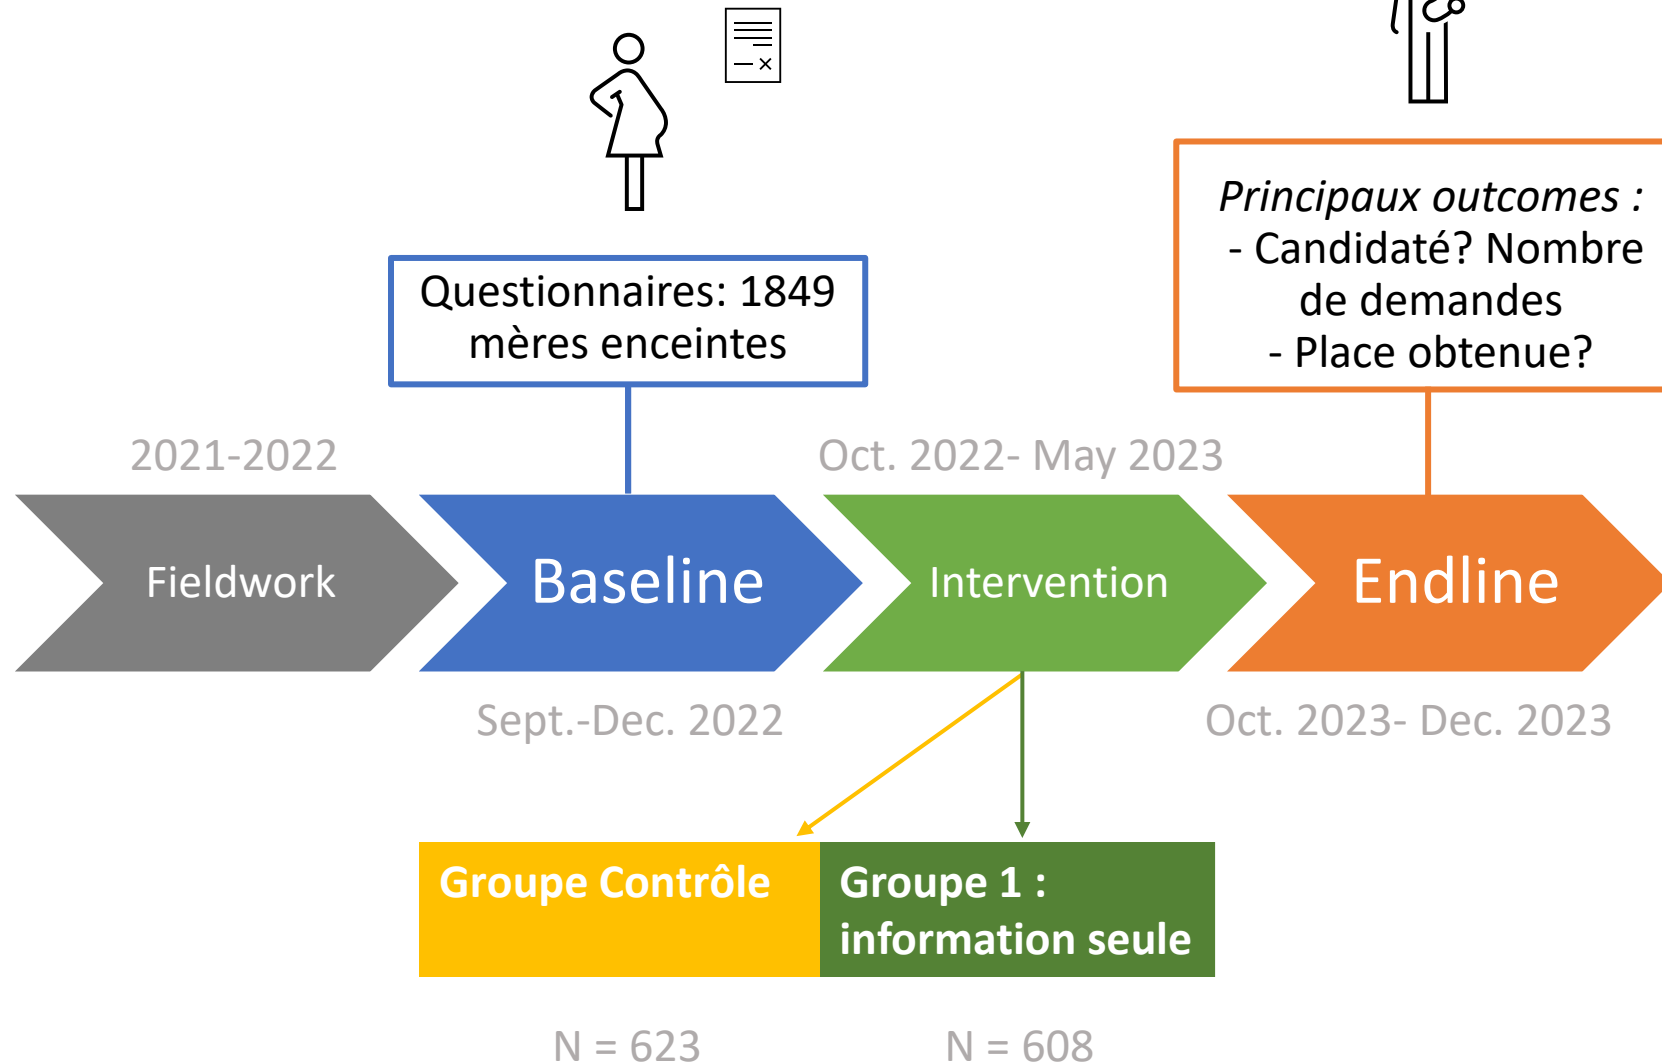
Questionnaires: 1849 mères enceintes

Principaux outcomes :
- Candidaté? Nombre de demandes
- Place obtenue?

2021-2022

Oct. 2022- May 2023

Fieldwork

Baseline

Intervention

Endline

Sept.-Dec. 2022

Oct. 2023- Dec. 2023

Groupe Contrôle

Groupe 1 : information seule

N = 623

N = 608